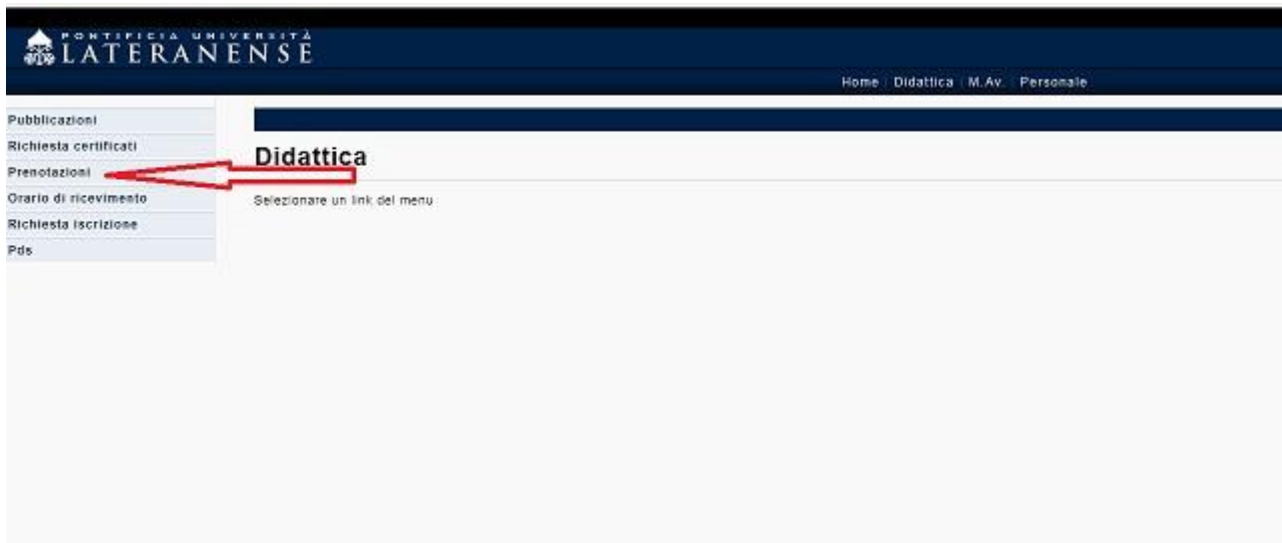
PONTIFICIA UNIVERSITÀ
LATERANENSE

Home | Didattica | M.Av. | Personale

Pubblicazioni
Richiesta certificati
Prenotazioni
Orario di ricevimento
Richiesta iscrizione
Pds

Didattica

Selezionare un link del menu